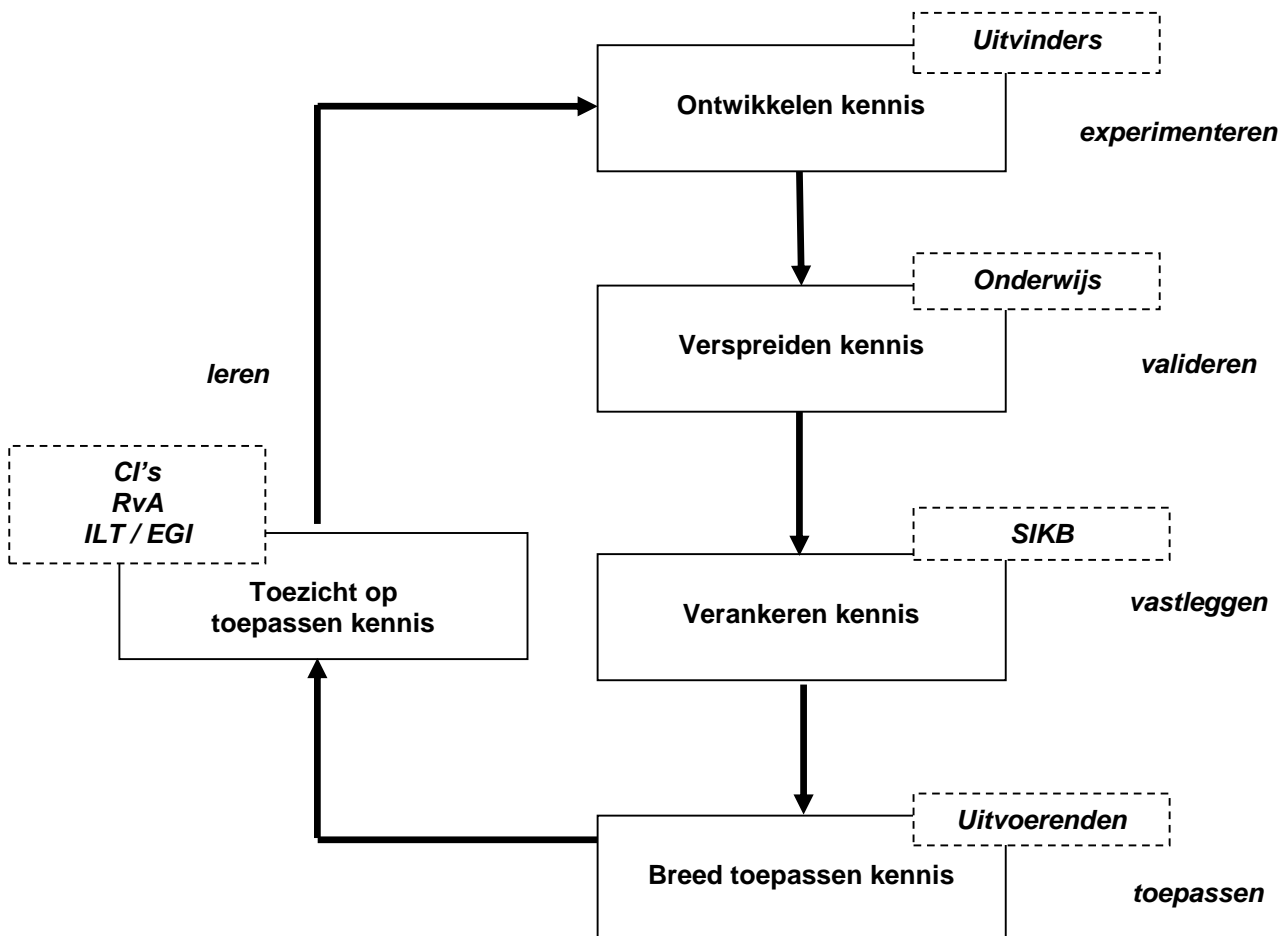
Uitvinders
Ontwikkelen kennis
experimenteren

Onderwijs
Verspreiden kennis
valideren

leren

CI's
RvA
ILT / EGI

Toezicht op toepassen kennis

SIKB
Verankeren kennis
vastleggen

Uitvoerenden
Breed toepassen kennis
toepassen